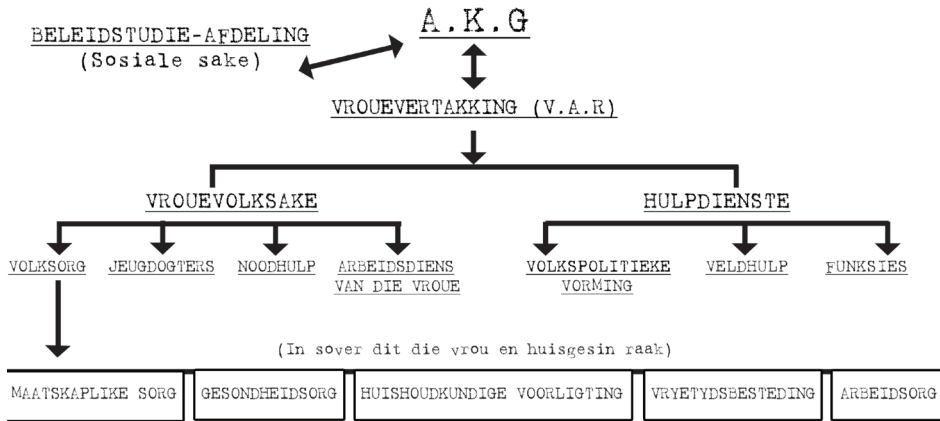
A.K.G

BELEIDSTUDIE-AFDELING
(Sosiale sake)

VROUEVERTAKKING (V.A.R)

VROUEVOLKSAKE

HULPDIENSTE

VOLKSORG

JEUGDOGTERS

NOODHULP

ARBEIDSDIENS VAN DIE VROUE

VOLKSPOLITIEKE VORMING

VELDHULP

FUNKSIES

(In sover dit die vrou en huisgesin raak)

MAATSKAPLIKE SORG

GESONDHEIDSORG

HUISHOUDKUNDIGE VOORLIGTING

VRYETYDSBESTEDING

ARBEIDSORG